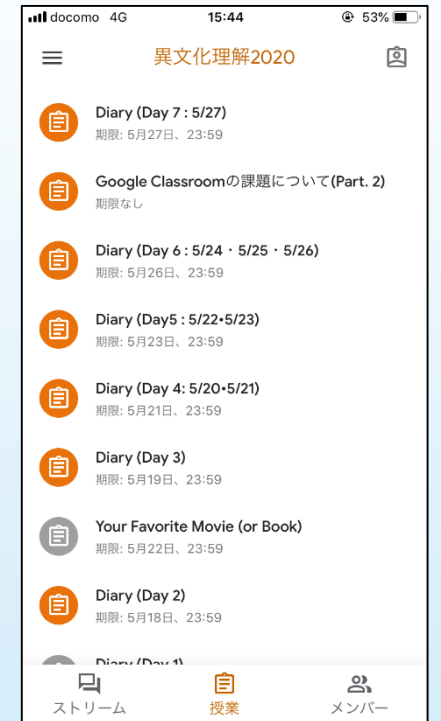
docomo 4G 15:44 53%

異文化理解2020

Diary (Day 7 : 5/27)
期限: 5月27日、23:59

Google Classroomの課題について(Part. 2)
期限なし

Diary (Day 6 : 5/24・5/25・5/26)
期限: 5月26日、23:59

Diary (Day5 : 5/22•5/23)
期限: 5月23日、23:59

Diary (Day 4: 5/20•5/21)
期限: 5月21日、23:59

Diary (Day 3)
期限: 5月19日、23:59

Your Favorite Movie (or Book)
期限: 5月22日、23:59

Diary (Day 2)
期限: 5月18日、23:59

Diary (Day 1)

ストリーム 授業 メンバー